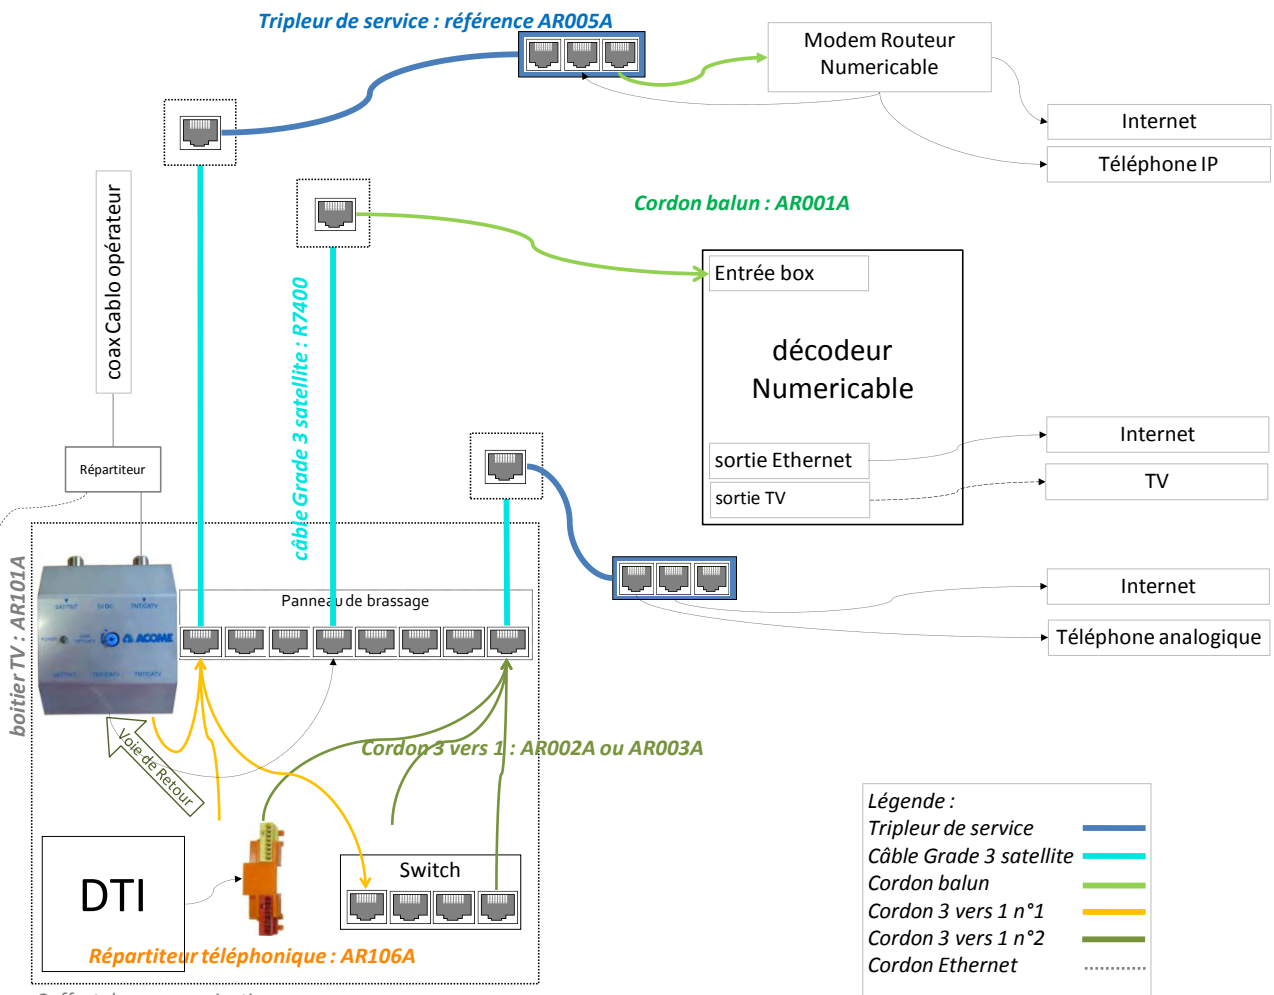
Tripleur de service : référence AR005A

Modem Routeur Numericable

Internet

Téléphone IP

Cordon balun : AR001A

coax Cablo opérateur

Entrée box

décodeur Numericable

câble Grade 3 satellite : R7400

sortie Ethernet

sortie TV

Internet

TV

Répartiteur

boitier TV : AR101A

Panneau de brassage

ACOME

Internet

Téléphone analogique

Voie de Retour

Cordon 3 vers 1 : AR002A ou AR003A

DTI

Switch

Répartiteur téléphonique : AR106A

Légende :
Tripleur de service
Câble Grade 3 satellite
Cordon balun
Cordon 3 vers 1 n°1
Cordon 3 vers 1 n°2
Cordon Ethernet